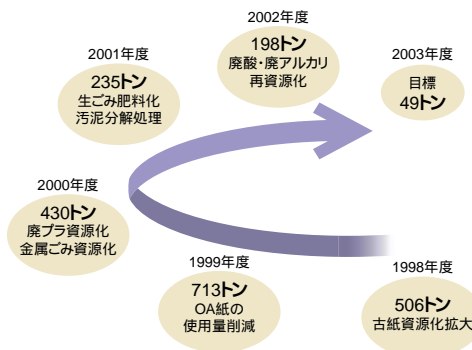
2002年度
198トン
廃酸・廃アルカリ
再資源化

2001年度
235トン
生ごみ肥料化
汚泥分解処理

2003年度
目標
49トン

2000年度
430トン
廃プラ資源化
金属ごみ資源化

1999年度
713トン
OA紙の
使用量削減

1998年度
506トン
古紙資源化拡大